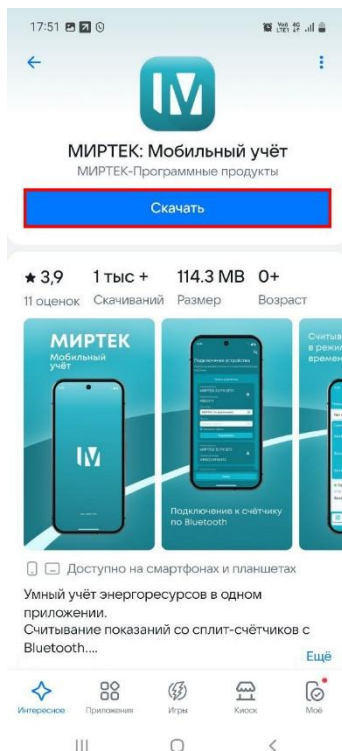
17:51

МИРТЕК: Мобильный учёт
МИРТЕК-Программные продукты

Скачать

★ 3,9
11 оценок

1 тыс +
Скачиваний

114.3 MB
Размер

0+
Возраст

МИРТЕК
Мобильный учёт

Подключение к счётчику по Bluetooth

Считыв в режим времен

Доступно на смартфонах и планшетах

Умный учёт энергоресурсов в одном приложении.
Считывание показаний со сплит-счётчиков с Bluetooth....

Ещё

Интересное
Приложения
Игры
Киоск
Моё